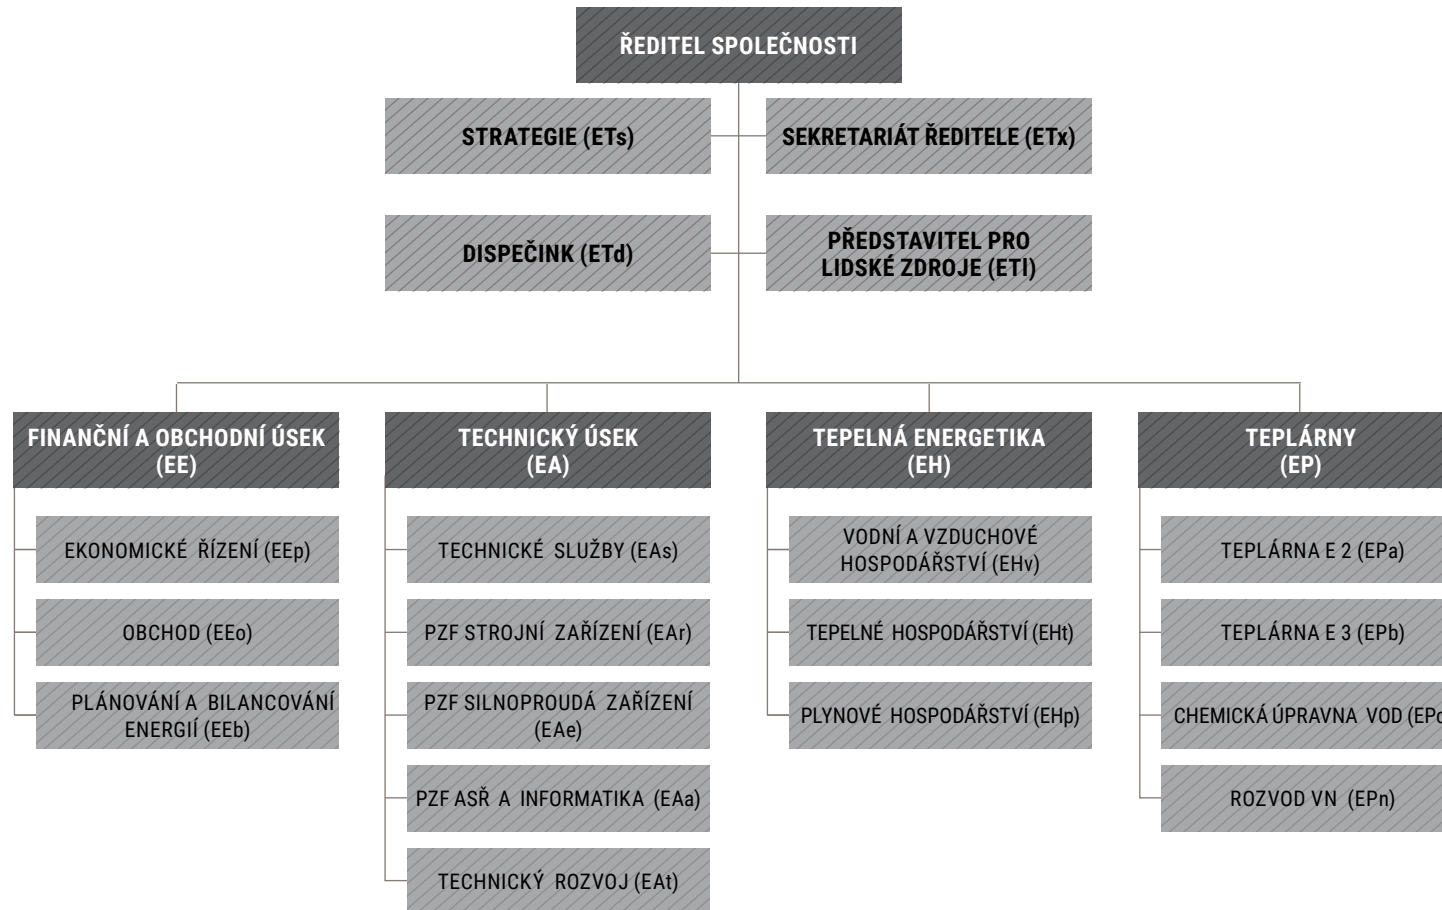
ŘEDITEL SPOLEČNOSTI

STRATEGIE (ETs)

SEKRETARIÁT ŘEDITELE (ETx)

DISPEČINK (ETd)

PŘEDSTAVITEL PRO LIDSKÉ ZDROJE (ETl)

FINANČNÍ A OBCHODNÍ ÚSEK (EE)

EKONOMICKÉ ŘÍZENÍ (EEp)

OBCHOD (EEo)

PLÁNOVÁNÍ A BILANCOVÁNÍ ENERGIÍ (EEb)

TECHNICKÝ ÚSEK (EA)

TECHNICKÉ SLUŽBY (EAs)

PZF STROJNÍ ZAŘÍZENÍ (EAr)

PZF SILNOPROUDÁ ZAŘÍZENÍ (EAe)

PZF ASŘ A INFORMATIKA (EAa)

TECHNICKÝ ROZVOJ (EAt)

TEPELNÁ ENERGETIKA (EH)

VODNÍ A VZDUCHOVÉ HOSPODÁŘSTVÍ (EHv)

TEPELNÉ HOSPODÁŘSTVÍ (EHt)

PLYNOVÉ HOSPODÁŘSTVÍ (EHp)

TEPLÁRNY (EP)

TEPLÁRNA E 2 (EPa)

TEPLÁRNA E 3 (EPb)

CHEMICKÁ ÚPRAVNA VOD (EP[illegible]

ROZVOD VN (EPn)